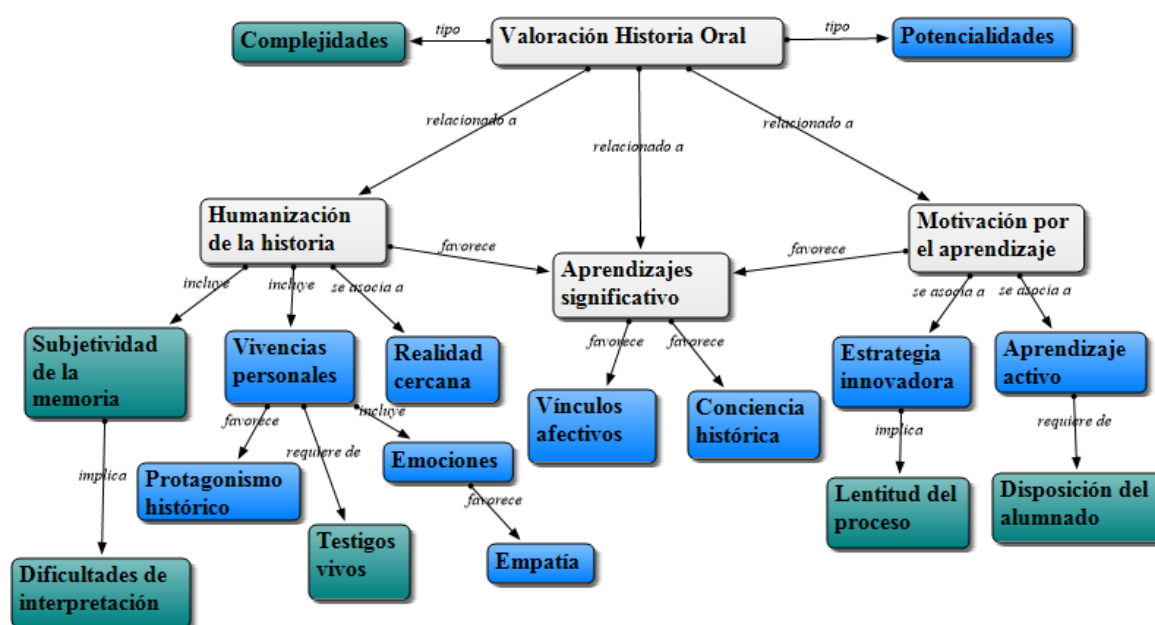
Complejidades

tipo

Valoración Historia Oral

tipo

Potencialidades

relacionado a

relacionado a

relacionado a

Humanización de la historia

favorece

Aprendizajes significativo

favorece

Motivación por el aprendizaje

incluye

incluye

se asocia a

se asocia a

se asocia a

Subjetividad de la memoria

Vivencias personales

Realidad cercana

favorece

favorece

Vínculos afectivos

Conciencia histórica

Estrategia innovadora

Aprendizaje activo

favorece

requiere de

incluye

implica

requiere de

implica

Protagonismo histórico

Emociones

Lentitud del proceso

Disposición del alumnado

favorece

Testigos vivos

Empatía

Dificultades de interpretación